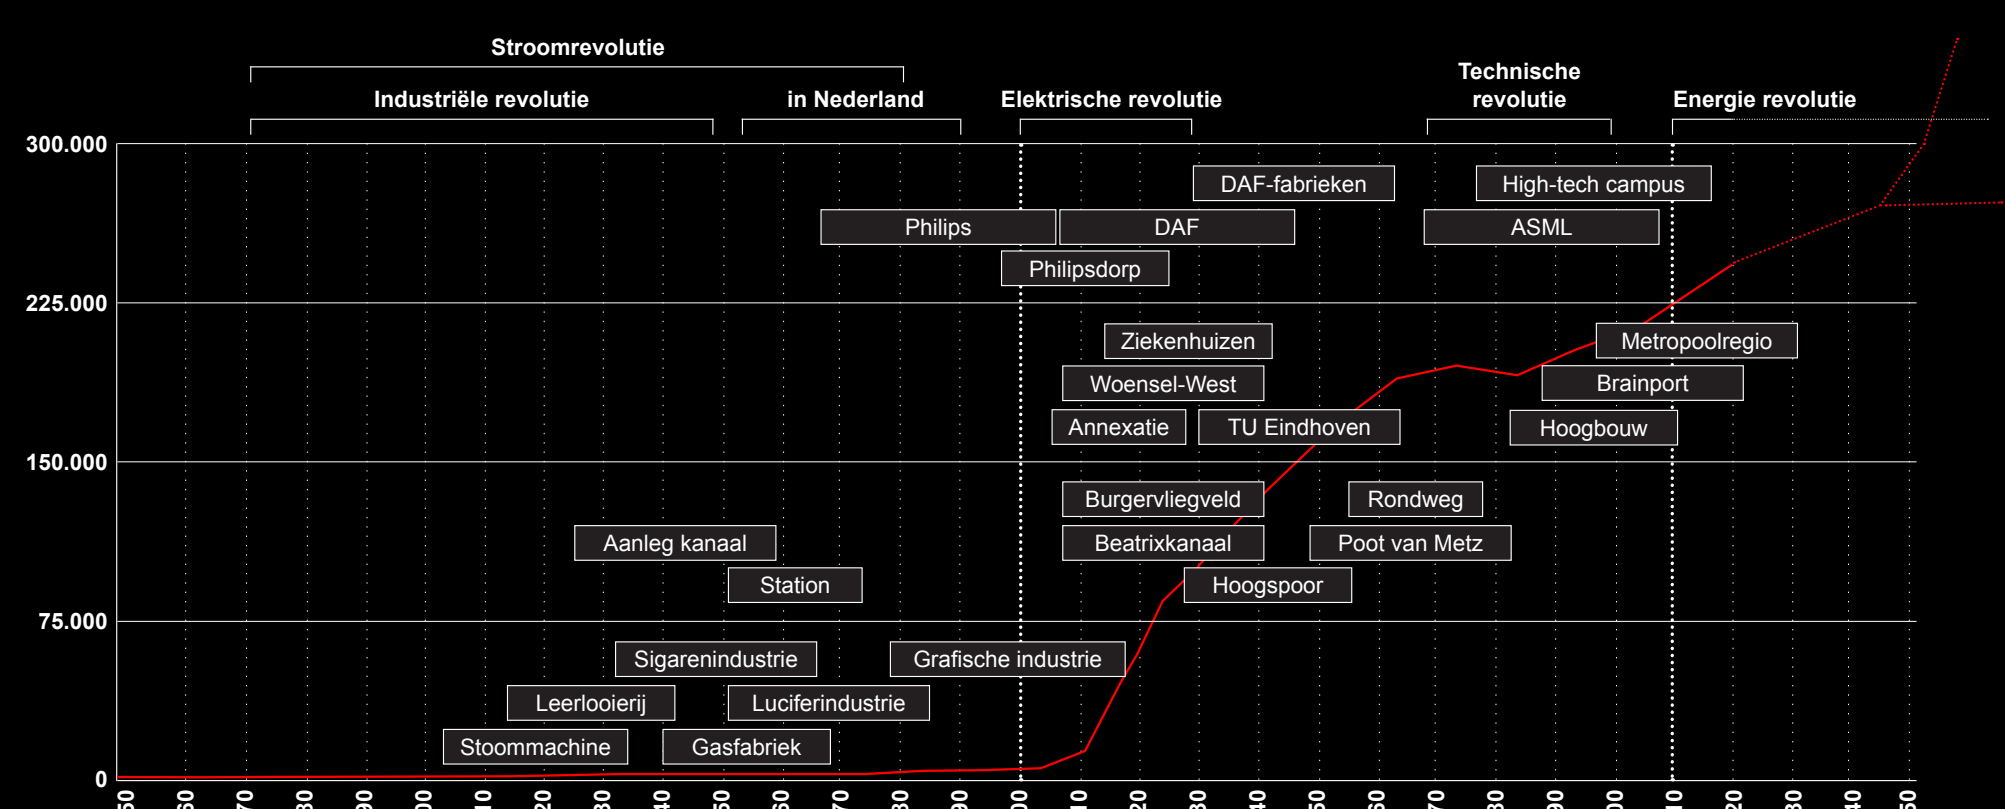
Stroomrevolutie

Industriële revolutie

in Nederland

Elektrische revolutie

Technische revolutie

Energie revolutie

300.000

225.000

150.000

75.000

0

DAF-fabrieken

High-tech campus

Philips

DAF

ASML

Philipsdorp

Ziekenhuizen

Metropoolregio

Woensel-West

Brainport

Annexatie

TU Eindhoven

Hoogbouw

Burgervliegveld

Rondweg

Aanleg kanaal

Beatrixkanaal

Poot van Metz

Station

Hoogspoor

Sigarenindustrie

Grafische industrie

Leerlooierij

Luciferindustrie

Stoommachine

Gasfabriek

50 60 70 80 90 00 10 20 30 40 50 60 70 80 90 00 10 20 30 40 50 60 70 80 90 00 10 20 30 40 50